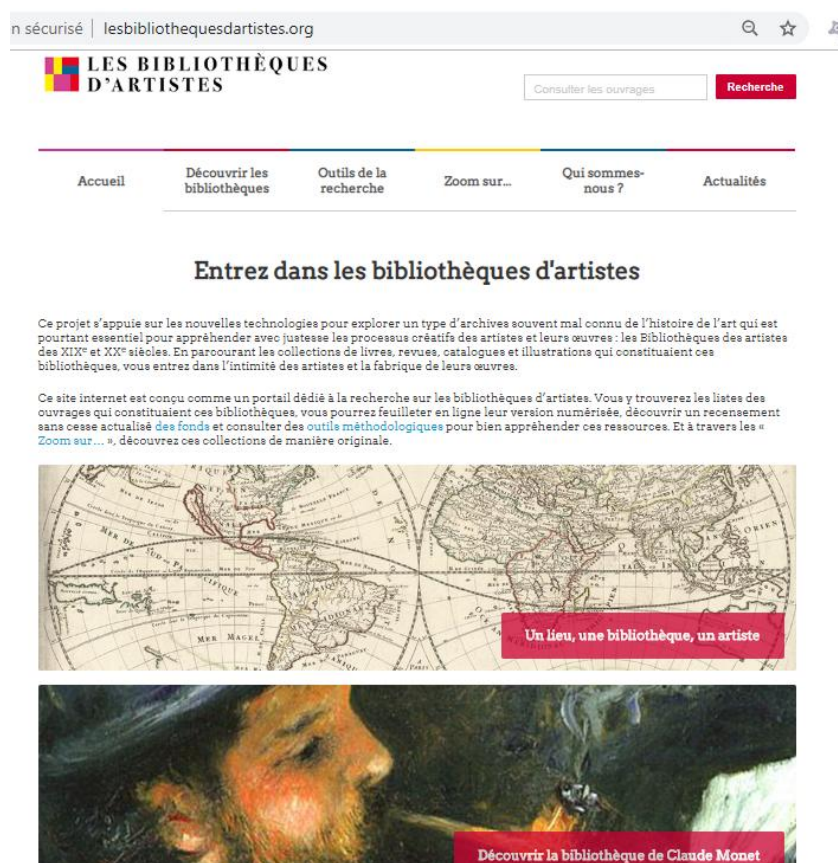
n sécurisé | lesbibliothequesdartistes.org

LES BIBLIOTHÈQUES D'ARTISTES

Consulter les ouvrages

Recherche

Accueil

Découvrir les bibliothèques

Outils de la recherche

Zoom sur...

Qui sommes-nous ?

Actualités

Entrez dans les bibliothèques d'artistes

Ce projet s'appuie sur les nouvelles technologies pour explorer un type d'archives souvent mal connu de l'histoire de l'art qui est pourtant essentiel pour appréhender avec justesse les processus créatifs des artistes et leurs œuvres : les Bibliothèques des artistes des XIX$^e$ et XX$^e$ siècles. En parcourant les collections de livres, revues, catalogues et illustrations qui constituaient ces bibliothèques, vous entrez dans l'intimité des artistes et la fabrique de leurs œuvres.

Ce site internet est conçu comme un portail dédié à la recherche sur les bibliothèques d'artistes. Vous y trouverez les listes des ouvrages qui constituaient ces bibliothèques, vous pourrez feuilleter en ligne leur version numérisée, découvrir un recensement sans cesse actualisé des fonds et consulter des outils méthodologiques pour bien appréhender ces ressources. Et à travers les « Zoom sur... », découvrez ces collections de manière originale.

Un lieu, une bibliothèque, un artiste

Découvrir la bibliothèque de Claude Monet